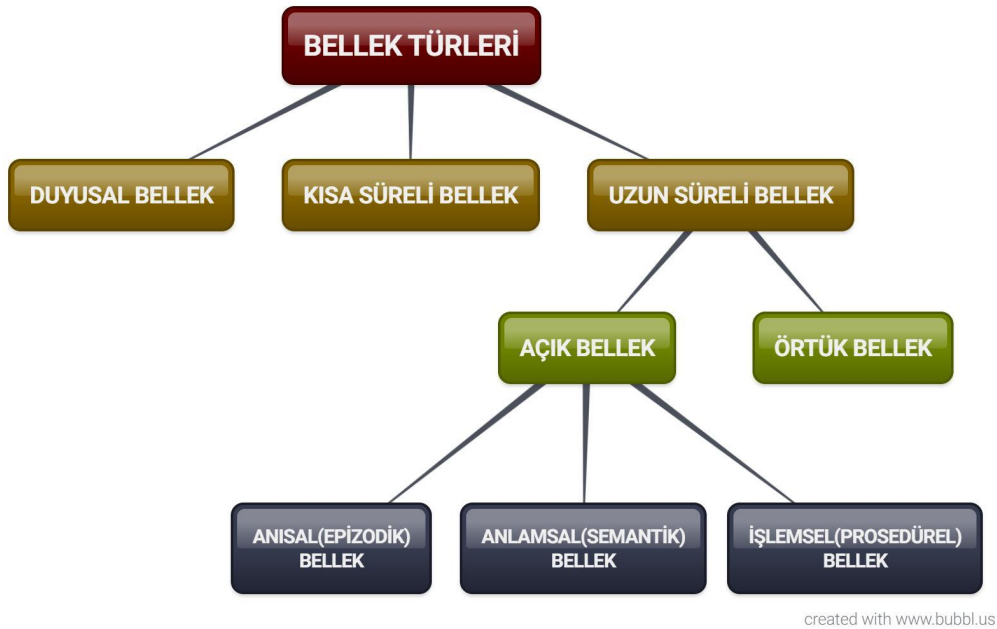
BELLEK TÜRLERİ

DUYUSAL BELLEK

KISA SÜRELİ BELLEK

UZUN SÜRELİ BELLEK

AÇIK BELLEK

ÖRTÜK BELLEK

ANISAL(EPİZODİK) BELLEK

ANLAMSAL(SEMANTİK) BELLEK

İŞLEMSEL(PROSEDÜREL) BELLEK

created with www.bubbl.us